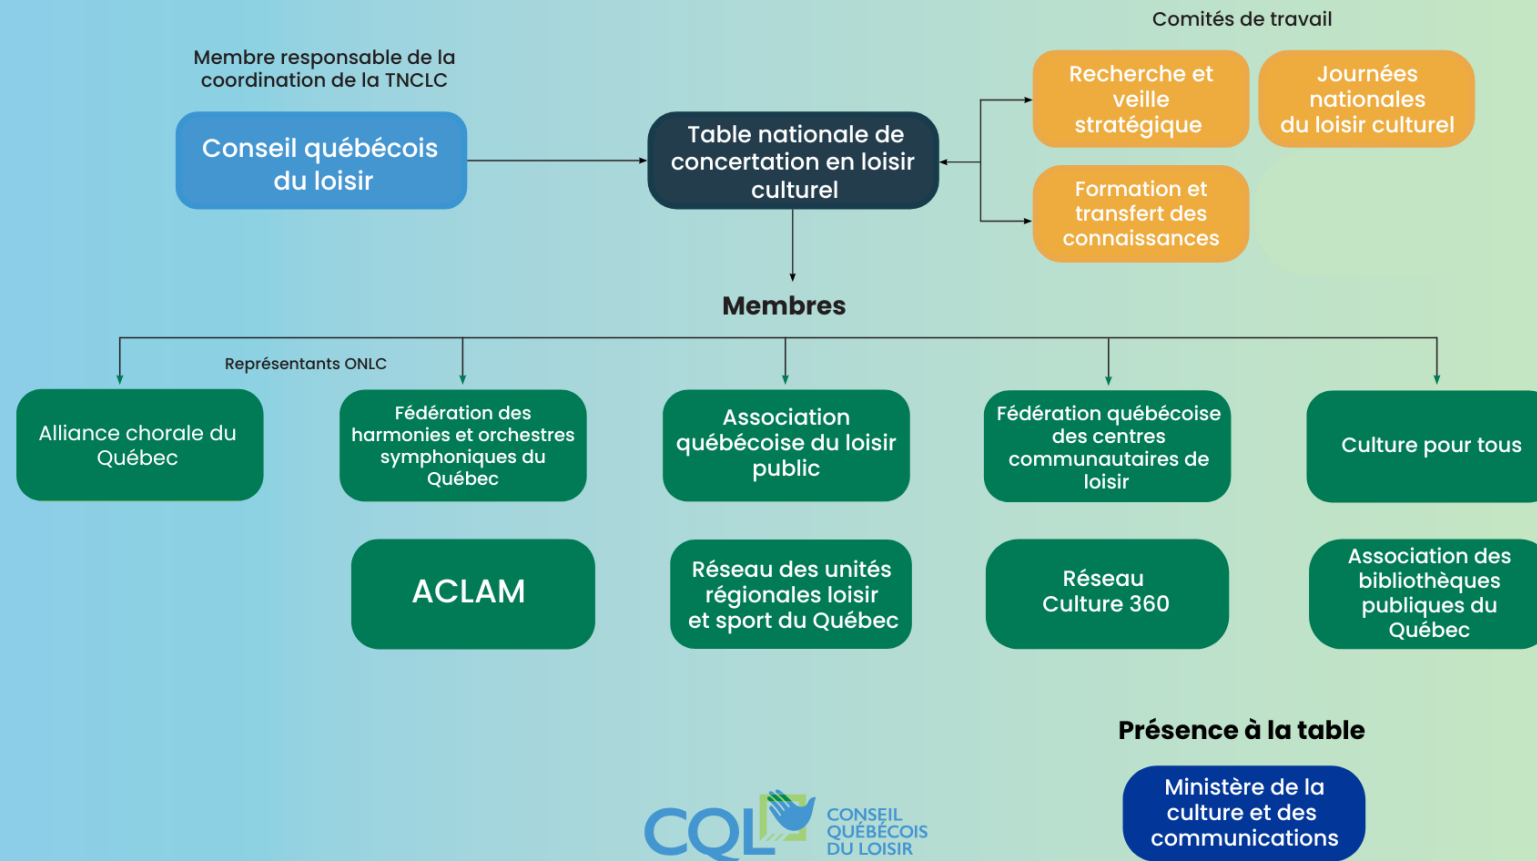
Comités de travail

Membre responsable de la coordination de la TNCLC

Conseil québécois du loisir

Table nationale de concertation en loisir culturel

Recherche et veille stratégique

Journées nationales du loisir culturel

Formation et transfert des connaissances

Membres

Représentants ONLC

Alliance chorale du Québec

Fédération des harmonies et orchestres symphoniques du Québec

Association québécoise du loisir public

Fédération québécoise des centres communautaires de loisir

Culture pour tous

ACLAM

Réseau des unités régionales loisir et sport du Québec

Réseau Culture 360

Association des bibliothèques publiques du Québec

Présence à la table

Ministère de la culture et des communications

CQL CONSEIL QUÉBÉCOIS DU LOISIR